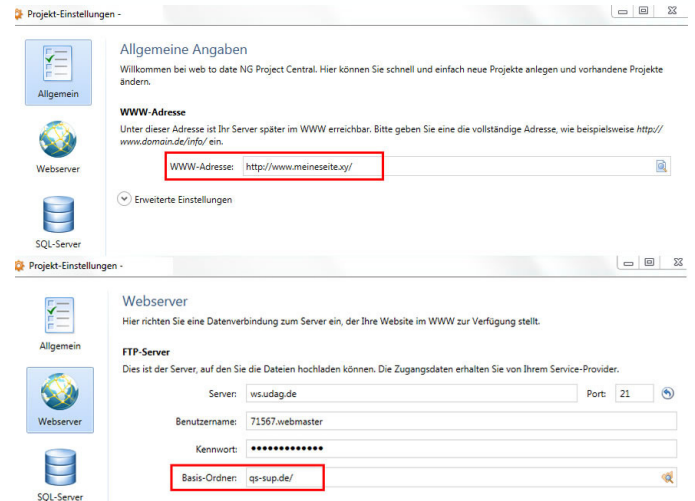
Projekt-Einstellungen -

Allgemein

Webserver

SQL-Server

Allgemeine Angaben

Willkommen bei web to date NG Project Central. Hier können Sie schnell und einfach neue Projekte anlegen und vorhandene Projekte ändern.

WWW-Adresse

Unter dieser Adresse ist Ihr Server später im WWW erreichbar. Bitte geben Sie eine die vollständige Adresse, wie beispielsweise http://www.domain.de/info/ ein.

WWW-Adresse: http://www.meineseite.xy/

Erweiterte Einstellungen

Projekt-Einstellungen -

Allgemein

Webserver

SQL-Server

Webserver

Hier richten Sie eine Datenverbindung zum Server ein, der Ihre Website im WWW zur Verfügung stellt.

FTP-Server

Dies ist der Server, auf den Sie die Dateien hochladen können. Die Zugangsdaten erhalten Sie von Ihrem Service-Provider.

Server: ws.udag.de

Port: 21

Benutzername: 71567.webmaster

Kennwort: •••••••••••••

Basis-Ordner: qs-sup.de/